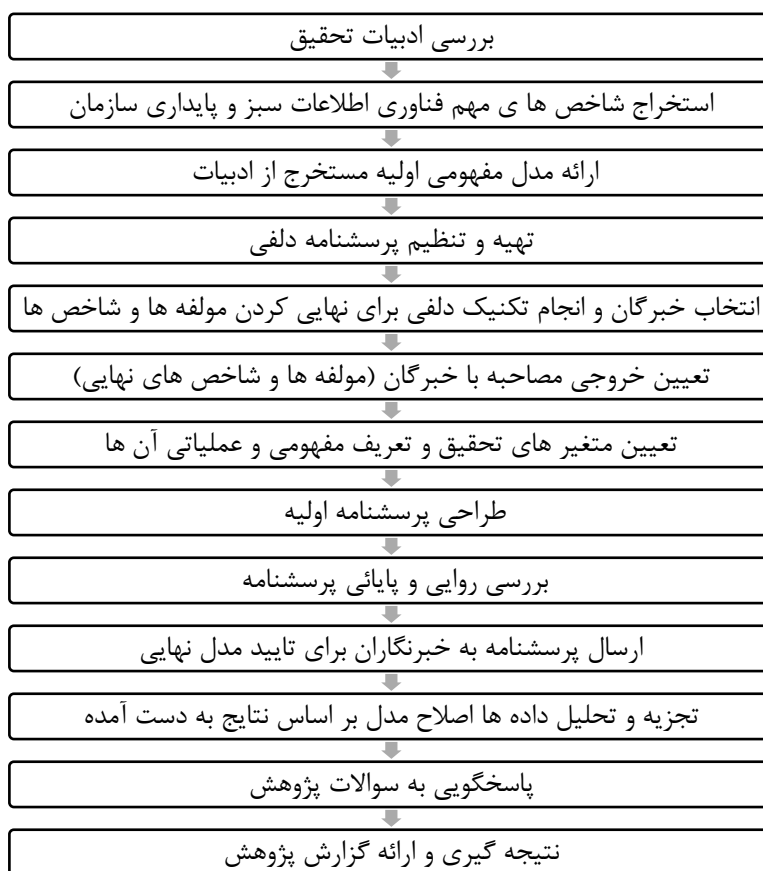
بررسی ادبیات تحقیق

استخراج شاخص ها ی مهم فناوری اطلاعات سبز و پایداری سازمان

ارائه مدل مفهومی اولیه مستخرج از ادبیات

تهیه و تنظیم پرسشنامه دلفی

انتخاب خبرگان و انجام تکنیک دلفی برای نهایی کردن مولفه ها و شاخص ها

تعیین خروجی مصاحبه با خبرگان (مولفه ها و شاخص های نهایی)

تعیین متغیر های تحقیق و تعریف مفهومی و عملیاتی آن ها

طراحی پرسشنامه اولیه

بررسی روایی و پایائی پرسشنامه

ارسال پرسشنامه به خبرنگاران برای تایید مدل نهایی

تجزیه و تحلیل داده ها اصلاح مدل بر اساس نتایج به دست آمده

پاسخگویی به سوالات پژوهش

نتیجه گیری و ارائه گزارش پژوهش